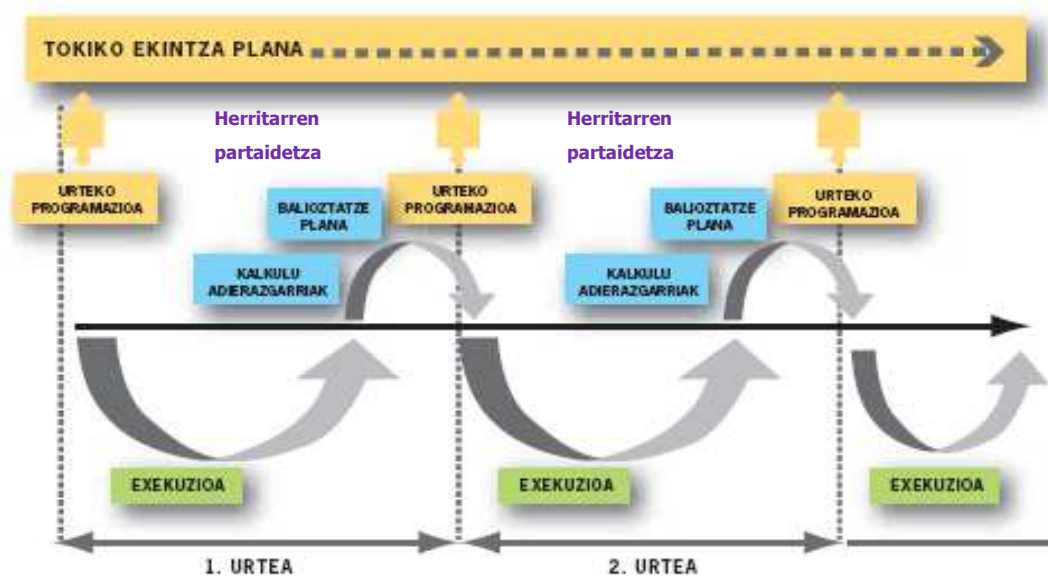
TOKIKO EKINTZA PLANA

Herritarren partaidetza

Herritarren partaidetza

URTEKO PROGRAMAZIOA

BALIOZTATZE PLANA

URTEKO PROGRAMAZIOA

BALIOZTATZE PLANA

URTEKO PROGRAMAZIOA

KALKULU ADIERAZGARRIAK

KALKULU ADIERAZGARRIAK

EXEKUZIOA

EXEKUZIOA

EXEKUZIOA

1. URTEA

2. URTEA